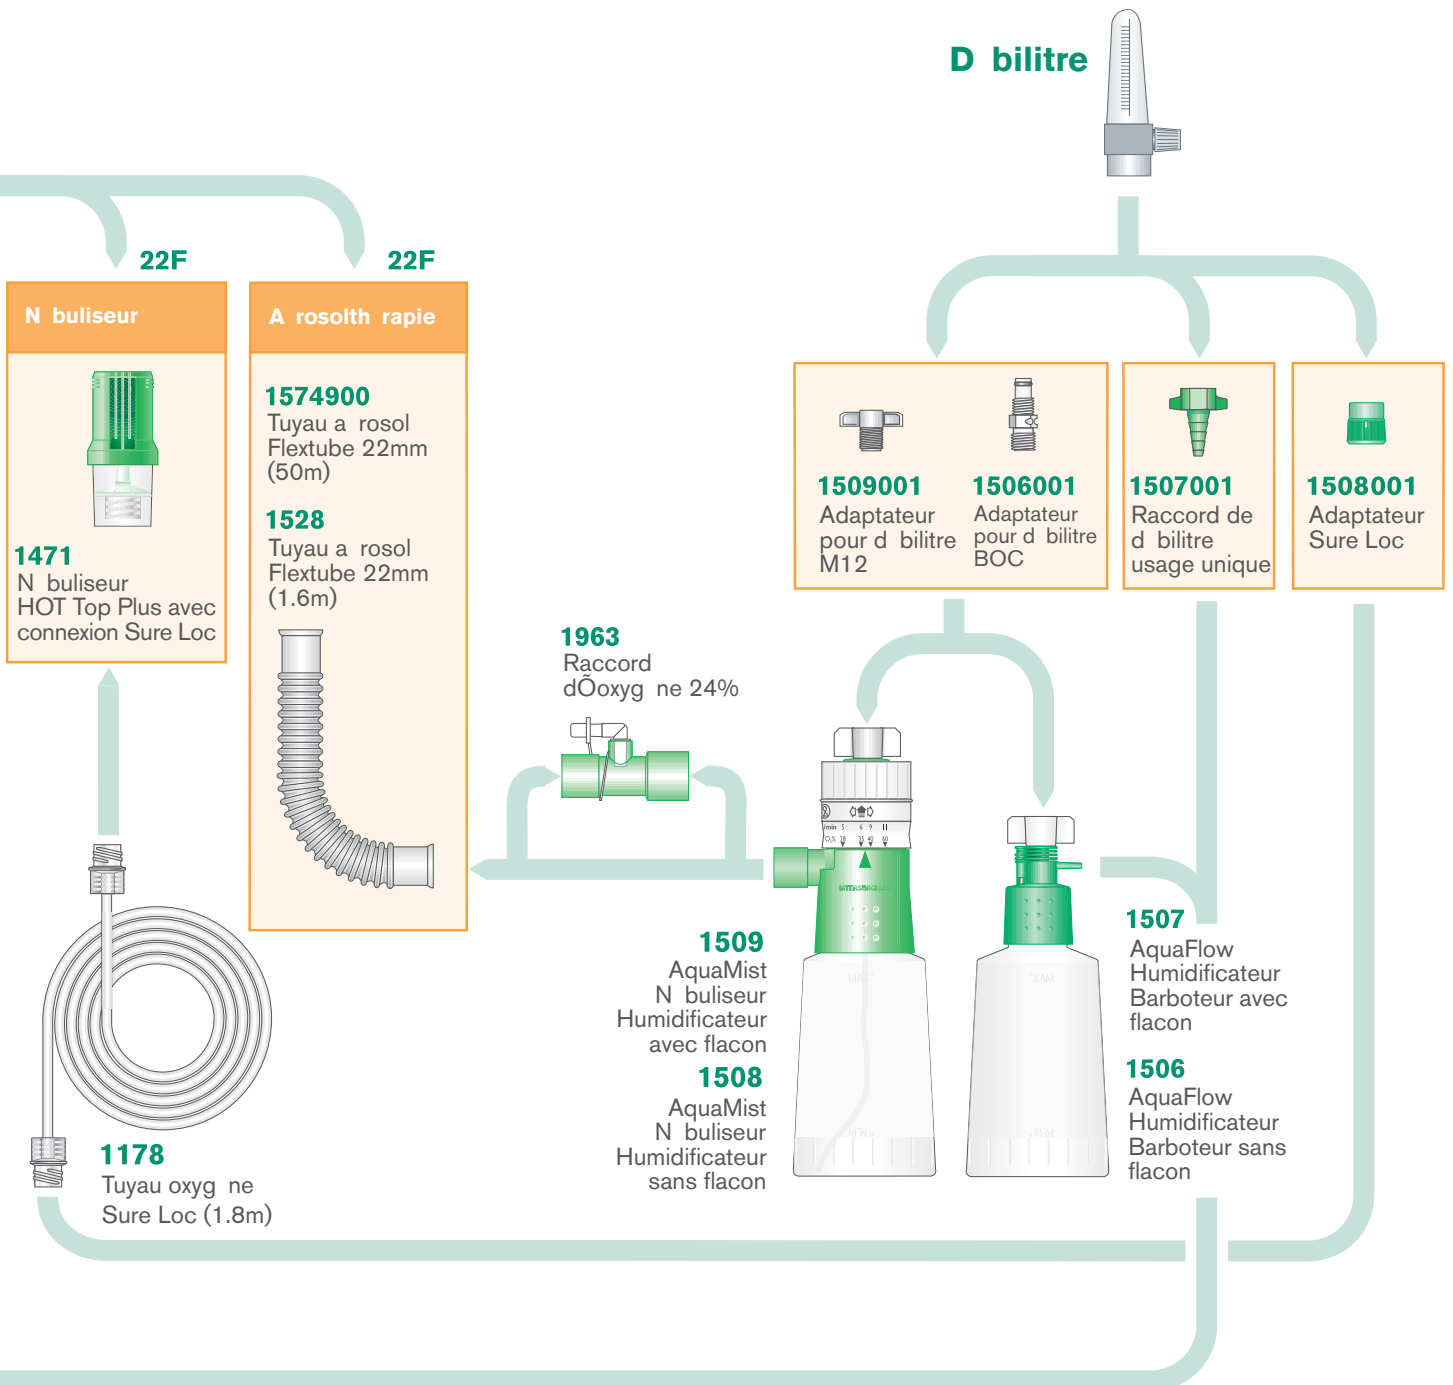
D bilitre

22F

22F

N buliseur

A rosolth rapie

1574900
Tuyau a rosol Flextube 22mm (50m)

1528
Tuyau a rosol Flextube 22mm (1.6m)

1471
N buliseur HOT Top Plus avec connexion Sure Loc

1509001
Adaptateur pour d bilitre M12

1506001
Adaptateur pour d bilitre BOC

1507001
Raccord de d bilitre usage unique

1508001
Adaptateur Sure Loc

1963
Raccord dÕoxyg ne 24%

1509
AquaMist N buliseur Humidificateur avec flacon

1508
AquaMist N buliseur Humidificateur sans flacon

1507
AquaFlow Humidificateur Barboteur avec flacon

1506
AquaFlow Humidificateur Barboteur sans flacon

1178
Tuyau oxyg ne Sure Loc (1.8m)